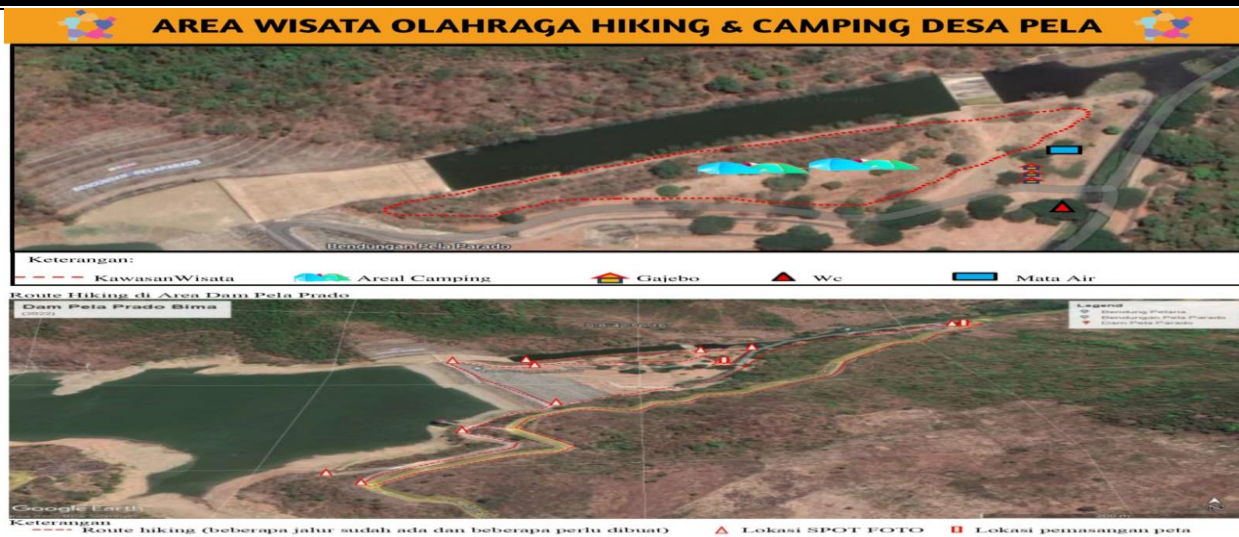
AREA WISATA OLAHRAGA HIKING & CAMPING DESA PELA

Bendungan Pela Parado

Keterangan:
KawasanWisata
Areal Camping
Gajebo
Wc
Mata Air

Route Hiking di Area Dam Pela Prado

Dam Pela Prado Bima

Legend
Bendung Pelana
Bendungan Pela Parado
Dam Pela Parado

Google Earth

Keterangan
Route hiking (beberapa jalur sudah ada dan beberapa perlu dibuat)
Lokasi SPOT FOTO
Lokasi pemasangan peta